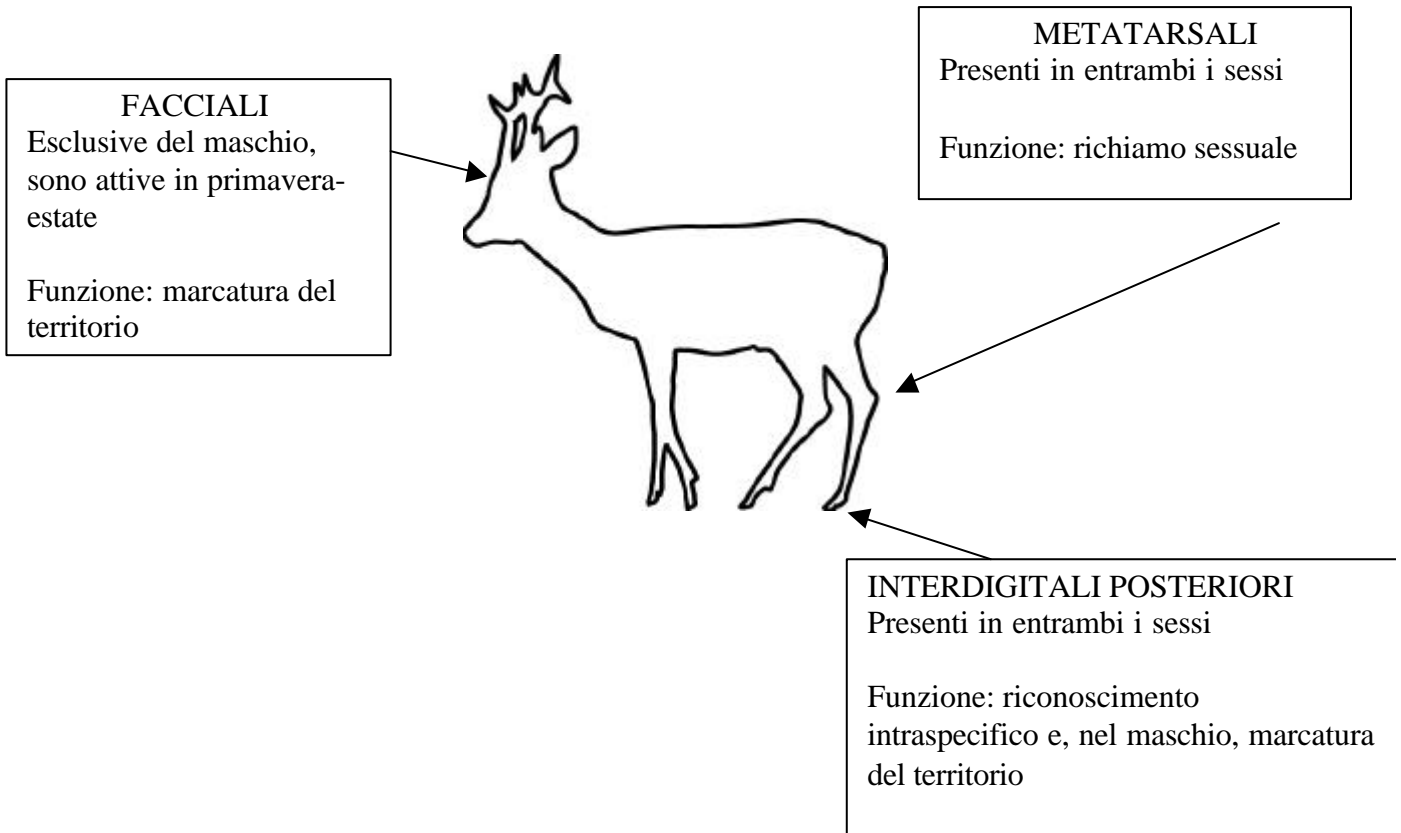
METATARSALI
Presenti in entrambi i sessi

Funzione: richiamo sessuale

FACCIALI
Esclusive del maschio, sono attive in primavera-estate

Funzione: marcatura del territorio

INTERDIGITALI POSTERIORI
Presenti in entrambi i sessi

Funzione: riconoscimento intraspecifico e, nel maschio, marcatura del territorio